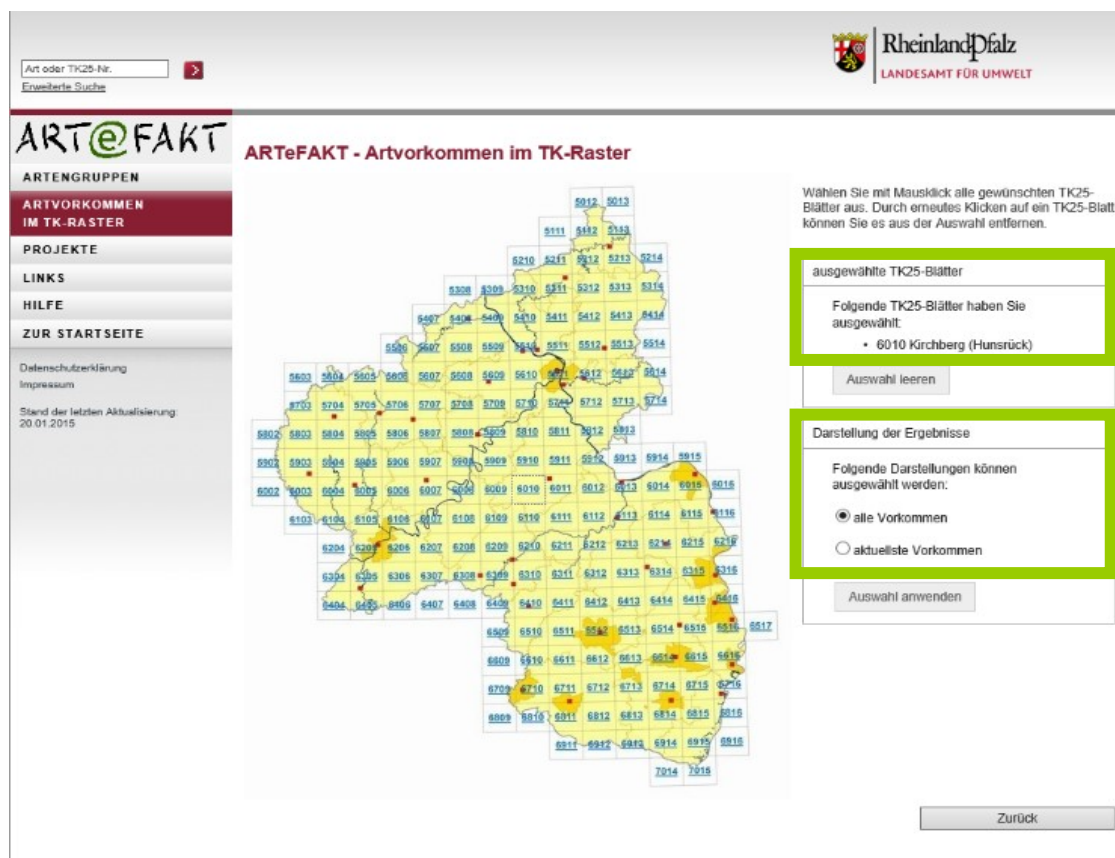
Art oder TK25-Nr.

Erweiterte Suche

RheinlandPfalz
LANDESAMT FÜR UMWELT

ART@FAKT

ARTENGRUPPEN
ARTVORKOMMEN IM TK-RASTER
PROJEKTE
LINKS
HILFE
ZUR STARTSEITE

Datenschutzerklärung
Impressum

Stand der letzten Aktualisierung: 20.01.2015

ARTeFAKT - Artvorkommen im TK-Raster

5012 5013
5111 5112 5113
5210 5211 5212 5213 5214
5308 5309 5310 5311 5312 5313 5314
5407 5408 5409 5410 5411 5412 5413 5414
5506 5507 5508 5509 5510 5511 5512 5513 5514
5603 5604 5605 5606 5607 5608 5609 5610 5611 5612 5613 5614
5703 5704 5705 5706 5707 5708 5709 5710 5711 5712 5713 5714
5802 5803 5804 5805 5806 5807 5808 5809 5810 5811 5812 5813
5902 5903 5904 5905 5906 5907 5908 5909 5910 5911 5912 5913 5914 5915
6002 6003 6004 6005 6006 6007 6008 6009 6010 6011 6012 6013 6014 6015 6016
6103 6104 6105 6106 6107 6108 6109 6110 6111 6112 6113 6114 6115 6116
6204 6205 6206 6207 6208 6209 6210 6211 6212 6213 6214 6215 6216
6304 6305 6306 6307 6308 6309 6310 6311 6312 6313 6314 6315 6316
6404 6405 6406 6407 6408 6409 6410 6411 6412 6413 6414 6415 6416
6509 6510 6511 6512 6513 6514 6515 6516 6517
6609 6610 6611 6612 6613 6614 6615 6616
6709 6710 6711 6712 6713 6714 6715 6716
6809 6810 6811 6812 6813 6814 6815 6816
6911 6912 6913 6914 6915 6916
7014 7015

Wählen Sie mit Mausklick alle gewünschten TK25-Blätter aus. Durch erneutes Klicken auf ein TK25-Blatt können Sie es aus der Auswahl entfernen.

ausgewählte TK25-Blätter

Folgende TK25-Blätter haben Sie ausgewählt:
• 6010 Kirchberg (Hunsrück)

Auswahl leeren

Darstellung der Ergebnisse

Folgende Darstellungen können ausgewählt werden:

alle Vorkommen

aktuellste Vorkommen

Auswahl anwenden

Zurück